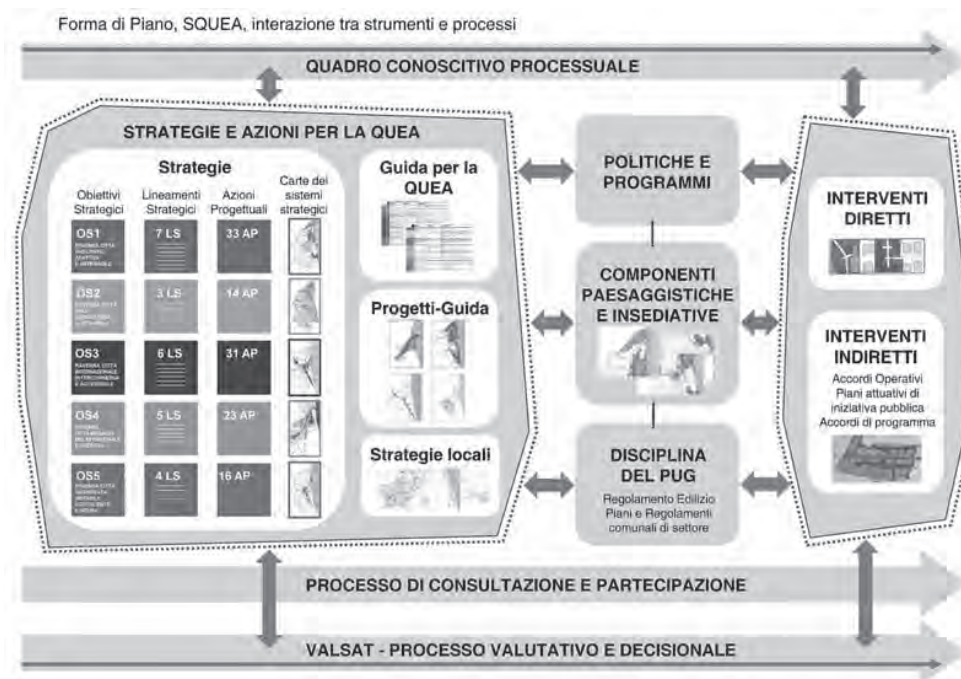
Forma di Piano, SQUEA, interazione tra strumenti e processi

QUADRO CONOSCITIVO PROCESSUALE

STRATEGIE E AZIONI PER LA QUEA

Strategie

| Obiettivi Strategici | Lineamenti Strategici | Azioni Progettuali | Carte dei sistemi strategici |
|---|---|---|---|
| OS1 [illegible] | 7 LS | 33 AP | |
| OS2 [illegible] | 3 LS | 14 AP | |
| OS3 RAVENNA CITTÀ INTERNAZIONALE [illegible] | 6 LS | 31 AP | |
| OS4 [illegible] | 5 LS | 23 AP | |
| OS5 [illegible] | 4 LS | 16 AP | |

Guida per la QUEA

Progetti-Guida

Strategie locali

POLITICHE E PROGRAMMI

COMPONENTI PAESAGGISTICHE E INSEDIATIVE

DISCIPLINA DEL PUG
Regolamento Edilizio
Piani e Regolamenti comunali di settore

INTERVENTI DIRETTI

INTERVENTI INDIRETTI
Accordi Operativi
Piani attuativi di iniziativa pubblica
Accordi di programma

PROCESSO DI CONSULTAZIONE E PARTECIPAZIONE

VALSAT - PROCESSO VALUTATIVO E DECISIONALE